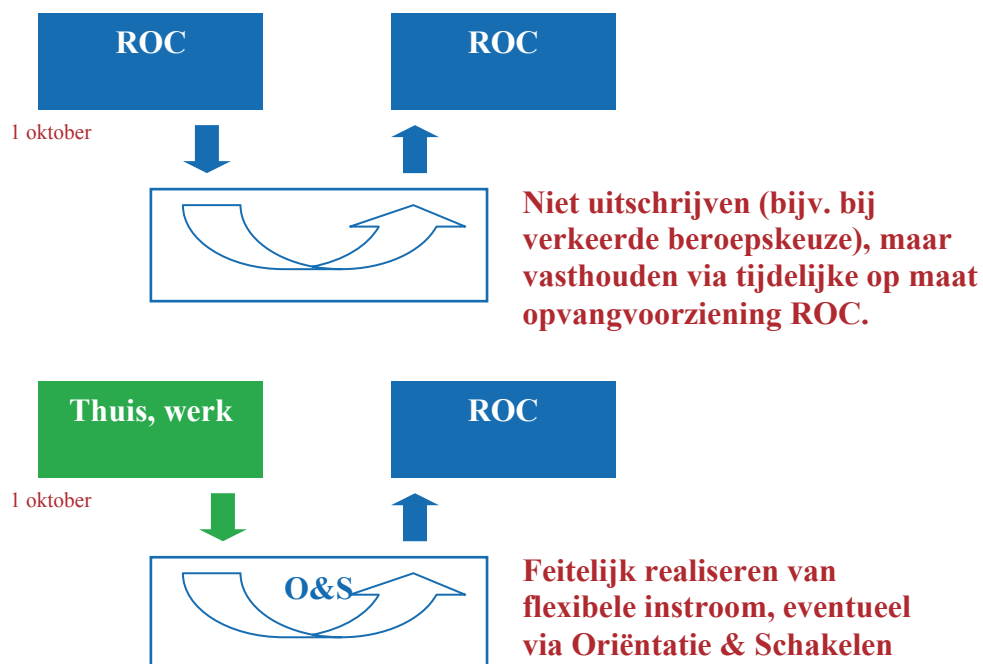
ROC

ROC

1 oktober

Niet uitschrijven (bijv. bij verkeerde beroepskeuze), maar vasthouden via tijdelijke op maat opvangvoorziening ROC.

Thuis, werk

ROC

1 oktober

O&S

Feitelijk realiseren van flexibele instroom, eventueel via Oriëntatie & Schakelen